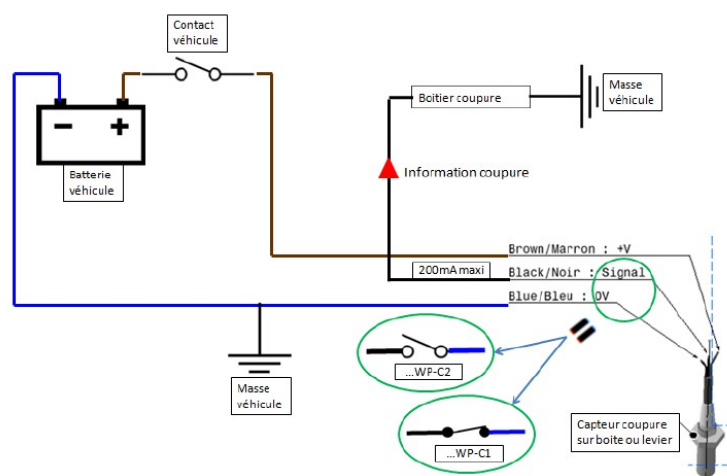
Contact véhicule

Masse véhicule

Boitier coupure

Batterie véhicule

Information coupure

Brown/Marron : +V

200mA maxi

Black/Noir : Signal

Blue/Bleu : 0V

...WP-C2

Masse véhicule

...WP-C1

Capteur coupure sur boite ou levier